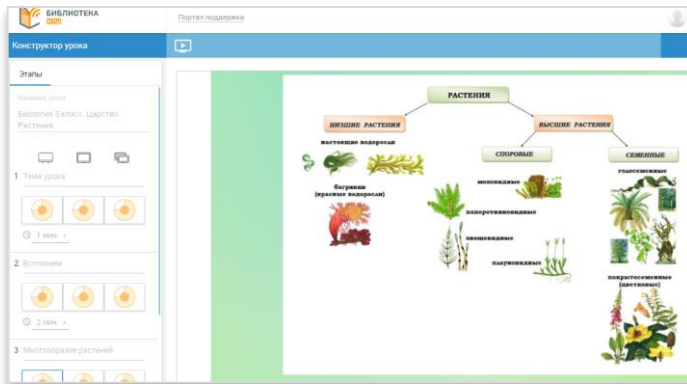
БИБЛИОТЕКА МЭШ

Портал поддержки

Конструктор урока

Этапы

Название урока

Биология 5 класс. Царство Растения

1 Тема урока

1 мин.

2 Вспомним

2 мин.

3 Многообразие растений

РАСТЕНИЯ

НИЗШИЕ РАСТЕНИЯ

ВЫСШИЕ РАСТЕНИЯ

настоящие водоросли

багрянки (красные водоросли)

СПОРОВЫЕ

СЕМЕННЫЕ

моховидные

папоротниковидные

хвощевидные

плауновидные

голосеменные

покрытосеменные (цветковые)